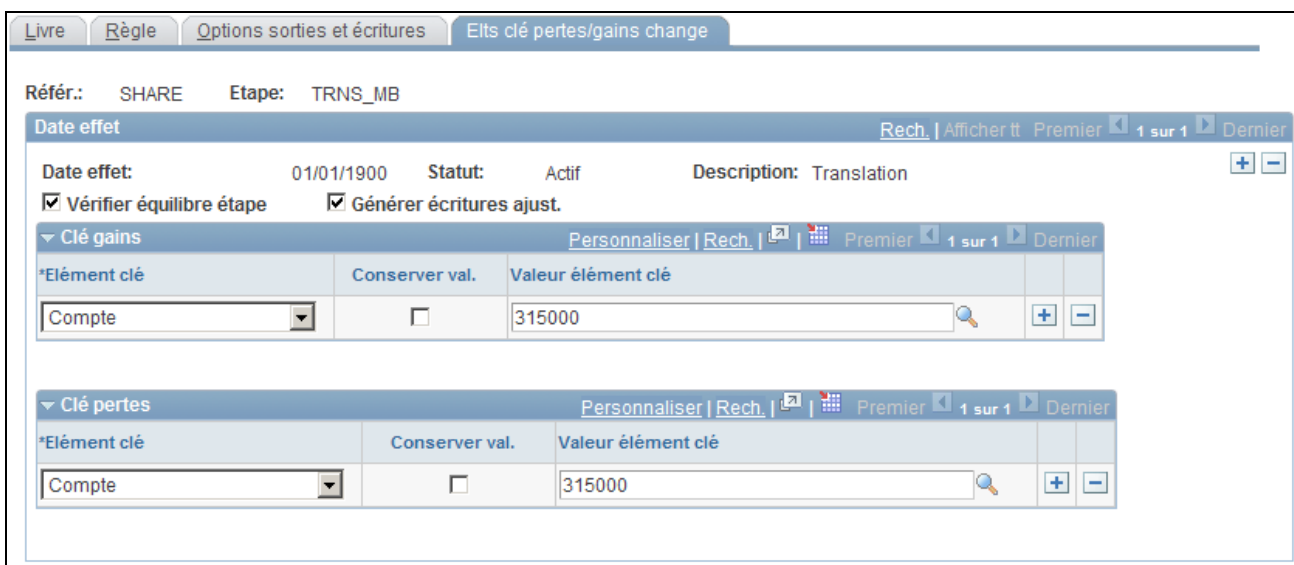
Livre | Règle | Options sorties et écritures | Elts clé pertes/gains change

Référ.: SHARE Etape: TRNS_MB

Date effet

Rech. | Afficher tt Premier 1 sur 1 Dernier

Date effet: 01/01/1900 Statut: Actif Description: Translation

☑ Vérifier équilibre étape ☑ Générer écritures ajust.

Clé gains

Personnaliser | Rech. | Premier 1 sur 1 Dernier

| *Elément clé | Conserver val. | Valeur élément clé | | |
|---|---|---|---|---|
| Compte | ☐ | 315000 | + | − |

Clé pertes

Personnaliser | Rech. | Premier 1 sur 1 Dernier

| *Elément clé | Conserver val. | Valeur élément clé | | |
|---|---|---|---|---|
| Compte | ☐ | 315000 | + | − |